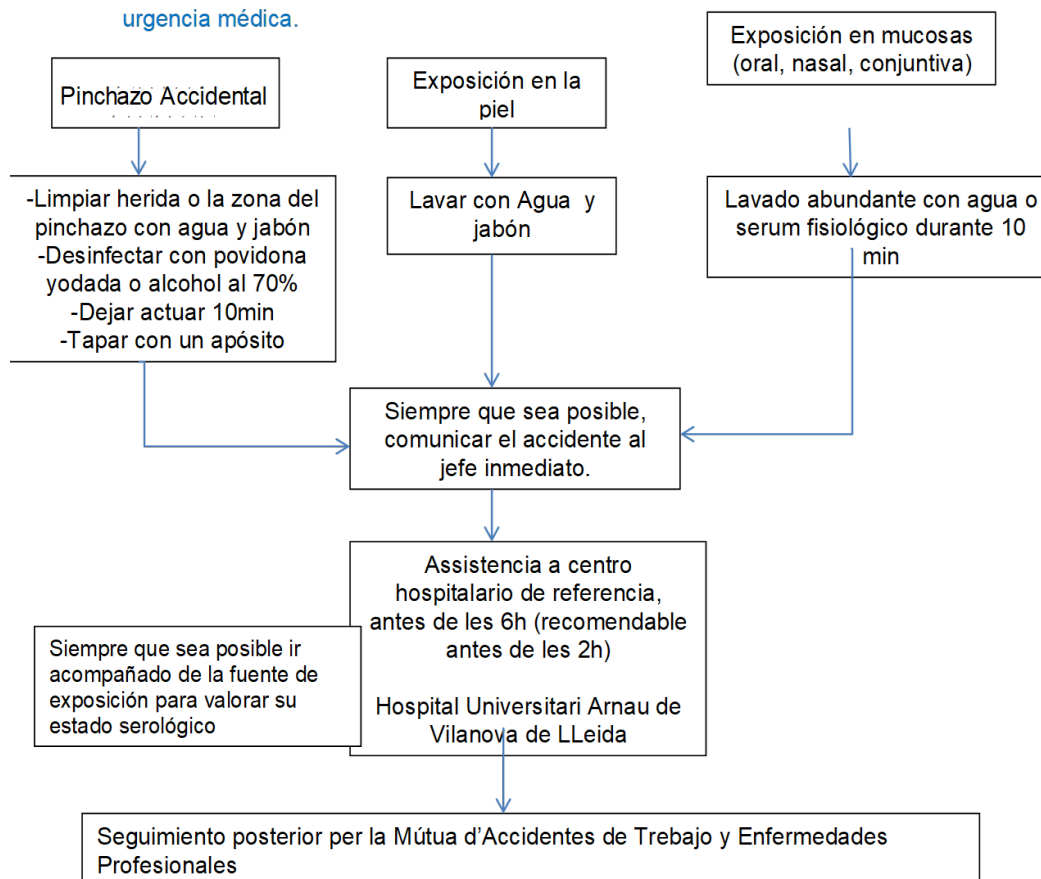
urgencia médica.

Pinchazo Accidental

Exposición en la piel

Exposición en mucosas (oral, nasal, conjuntiva)

-Limpiar herida o la zona del pinchazo con agua y jabón
-Desinfectar con povidona yodada o alcohol al 70%
-Dejar actuar 10min
-Tapar con un apósito

Lavar con Agua y jabón

Lavado abundante con agua o serum fisiológico durante 10 min

Siempre que sea posible, comunicar el accidente al jefe inmediato.

Assistencia a centro hospitalario de referencia, antes de les 6h (recomendable antes de les 2h)

Hospital Universitari Arnau de Vilanova de LLeida

Siempre que sea posible ir acompañado de la fuente de exposición para valorar su estado serológico

Seguimiento posterior per la Mútua d'Accidentes de Trebajo y Enfermedades Profesionales